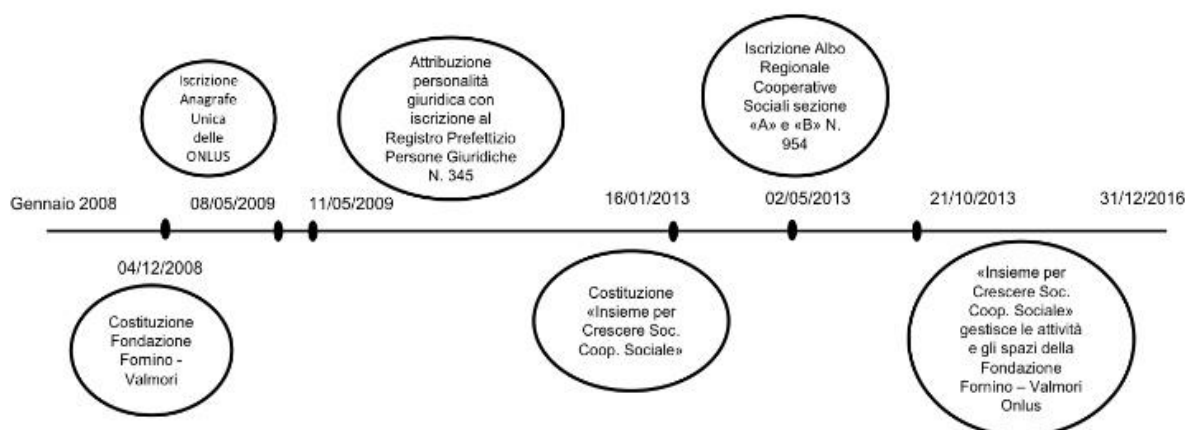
Iscrizione Anagrafe Unica delle ONLUS

Attribuzione personalità giuridica con iscrizione al Registro Prefettizio Persone Giuridiche N. 345

Iscrizione Albo Regionale Cooperative Sociali sezione «A» e «B» N. 954

Gennaio 2008

08/05/2009

11/05/2009

16/01/2013

02/05/2013

21/10/2013

31/12/2016

04/12/2008

Costituzione Fondazione Fornino - Valmori

Costituzione «Insieme per Crescere Soc. Coop. Sociale»

«Insieme per Crescere Soc. Coop. Sociale» gestisce le attività e gli spazi della Fondazione Fornino – Valmori Onlus